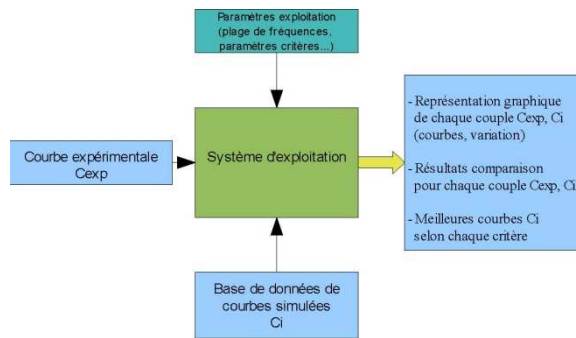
Paramètres exploitation (plage de fréquences, paramètres critères...)

Courbe expérimentale Cexp

Système d'exploitation

- Représentation graphique de chaque couple Cexp, Ci (courbes, variation)

- Résultats comparaison pour chaque couple Cexp, Ci

- Meilleures courbes Ci selon chaque critère

Base de données de courbes simulées Ci